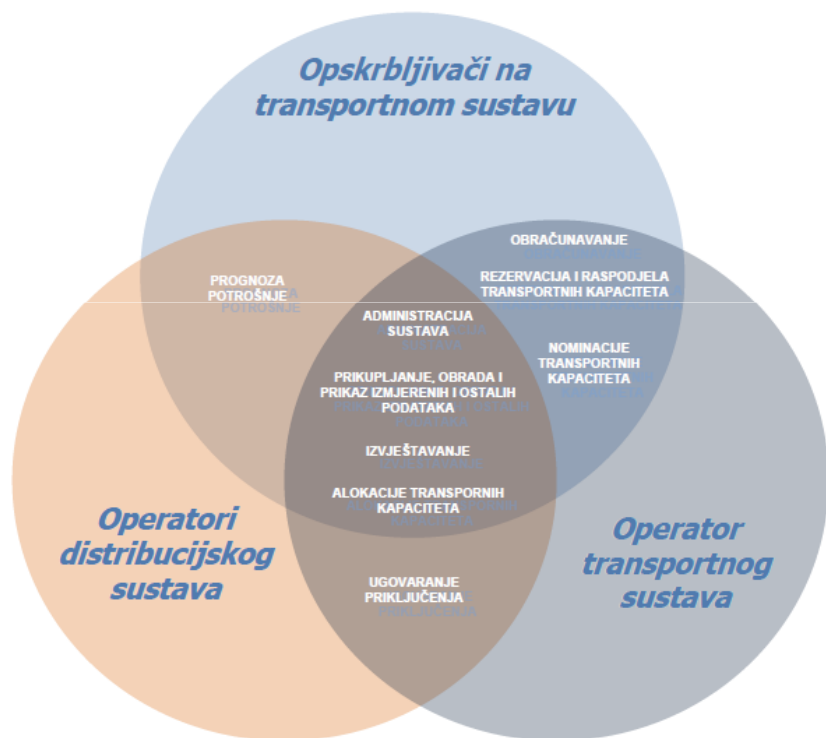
Opskrbljivači na transportnom sustavu

PROGNOZA POTROŠNJE

OBRAČUNAVANJE

REZERVACIJA I RASPODJELA TRANSPORTNIH KAPACITETA

ADMINISTRACIJA SUSTAVA

NOMINACIJE TRANSPORTNIH KAPACITETA

PRIKUPLJANJE, OBRADA I PRIKAZ IZMJERENIH I OSTALIH PODATAKA

IZVJEŠTAVANJE

ALOKACIJE TRANSPORNIH KAPACITETA

Operatori distribucijskog sustava

UGOVARANJE PRIKLJUČENJA

Operator transportnog sustava